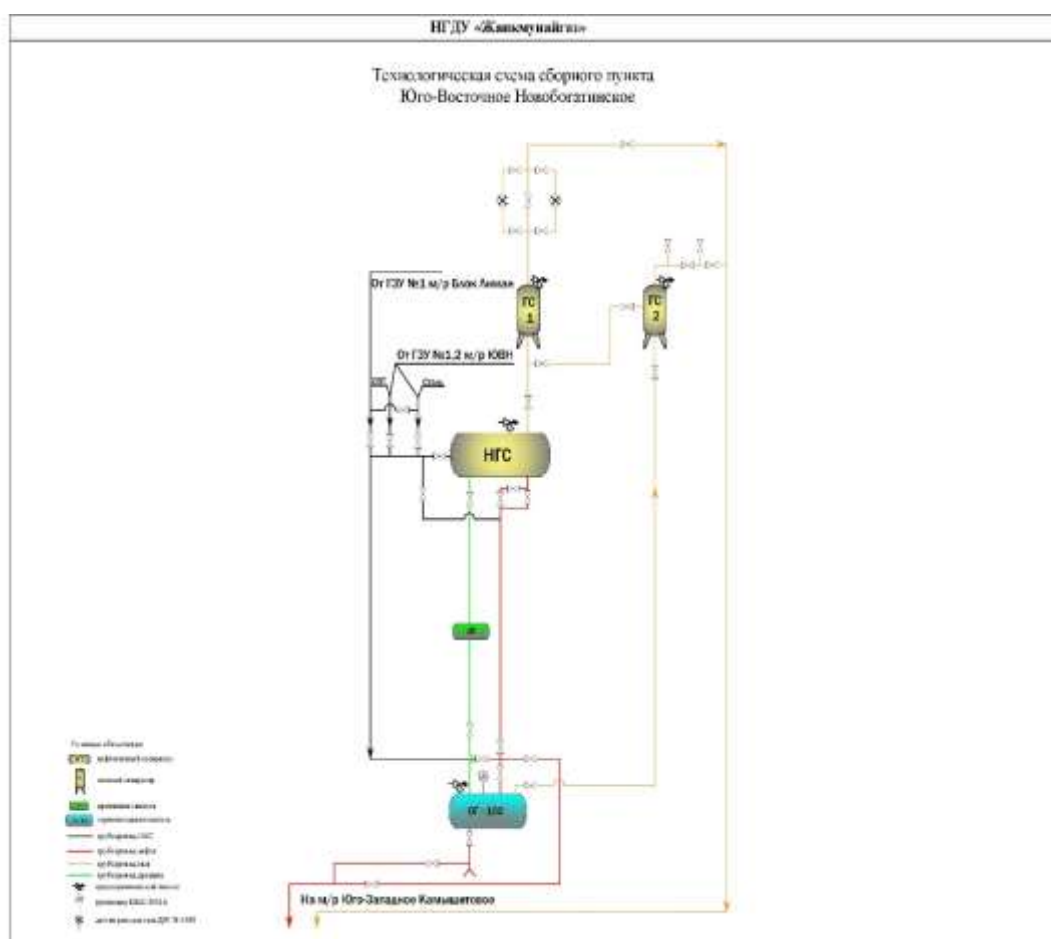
НГДУ «Жаикмунайгаз»

Технологическая схема сборного пункта
Юго-Восточное Новобогатинское

От ГЗУ №1 м/р Блок Ликвая

ГС 1

ГС 2

От ГЗУ №1,2 м/р ЮВН

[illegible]

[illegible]

НГС

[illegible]

ОГ-100

На м/р Юго-Западное Камышитовое

Условные обозначения
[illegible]
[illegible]
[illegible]
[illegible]
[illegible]
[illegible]
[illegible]
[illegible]
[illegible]
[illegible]
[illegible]